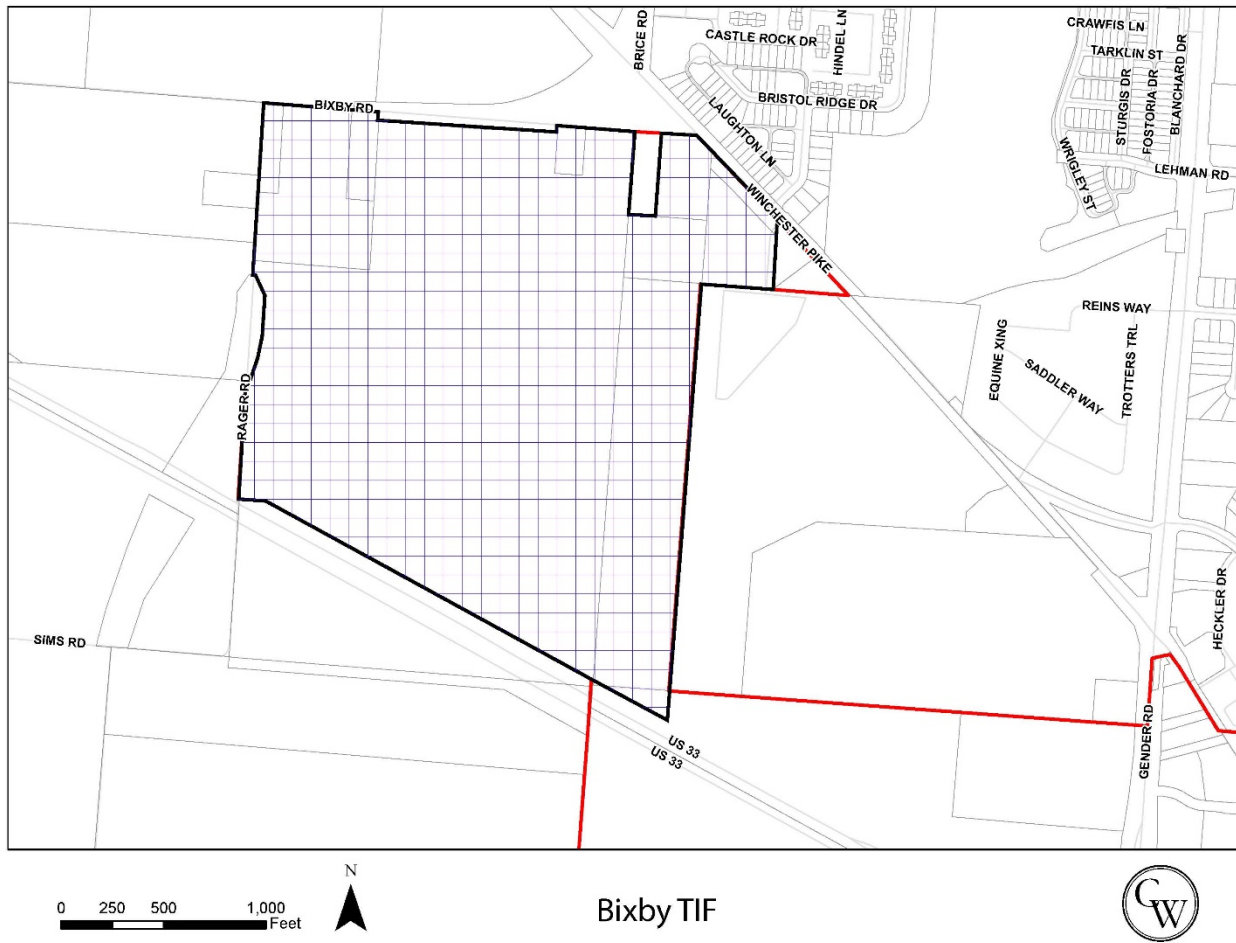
BRICE RD
CASTLE ROCK DR
HINDEL LN
CRAWFIS LN
TARKLIN ST
STURGIS DR
FOSTORIA DR
BLANCHARD DR
BISTOL RIDGE DR
BIXBY RD
LAUGHTON LN
WRIGLEY ST
LEHMAN RD
WINCHESTER PIKE
REINS WAY
EQUINE XING
SADDLER WAY
TROTTERS TRL
RAGER RD
HECKLER DR
SIMS RD
GENDER RD
US 33
US 33

0 250 500 1,000 Feet

N

Bixby TIF

CW